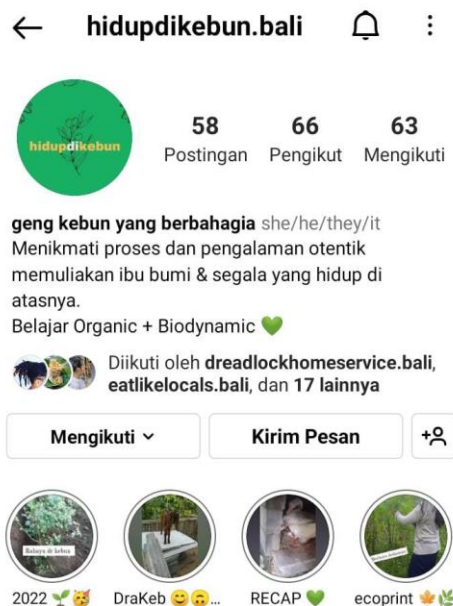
← hidupdikebun.bali

hidupdikebun

58 Postingan
66 Pengikut
63 Mengikuti

geng kebun yang berbahagia she/he/they/it
Menikmati proses dan pengalaman otentik memuliakan ibu bumi & segala yang hidup di atasnya.
Belajar Organic + Biodynamic 💚

Diikuti oleh dreadlockhomeservice.bali, eatlikelocals.bali, dan 17 lainnya

Mengikuti ˅
Kirim Pesan

Bahagia di kebun
Belajar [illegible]

2022 🌱🥳
DraKeb 😊🙃...
RECAP 💚
ecoprint 🍁🌿